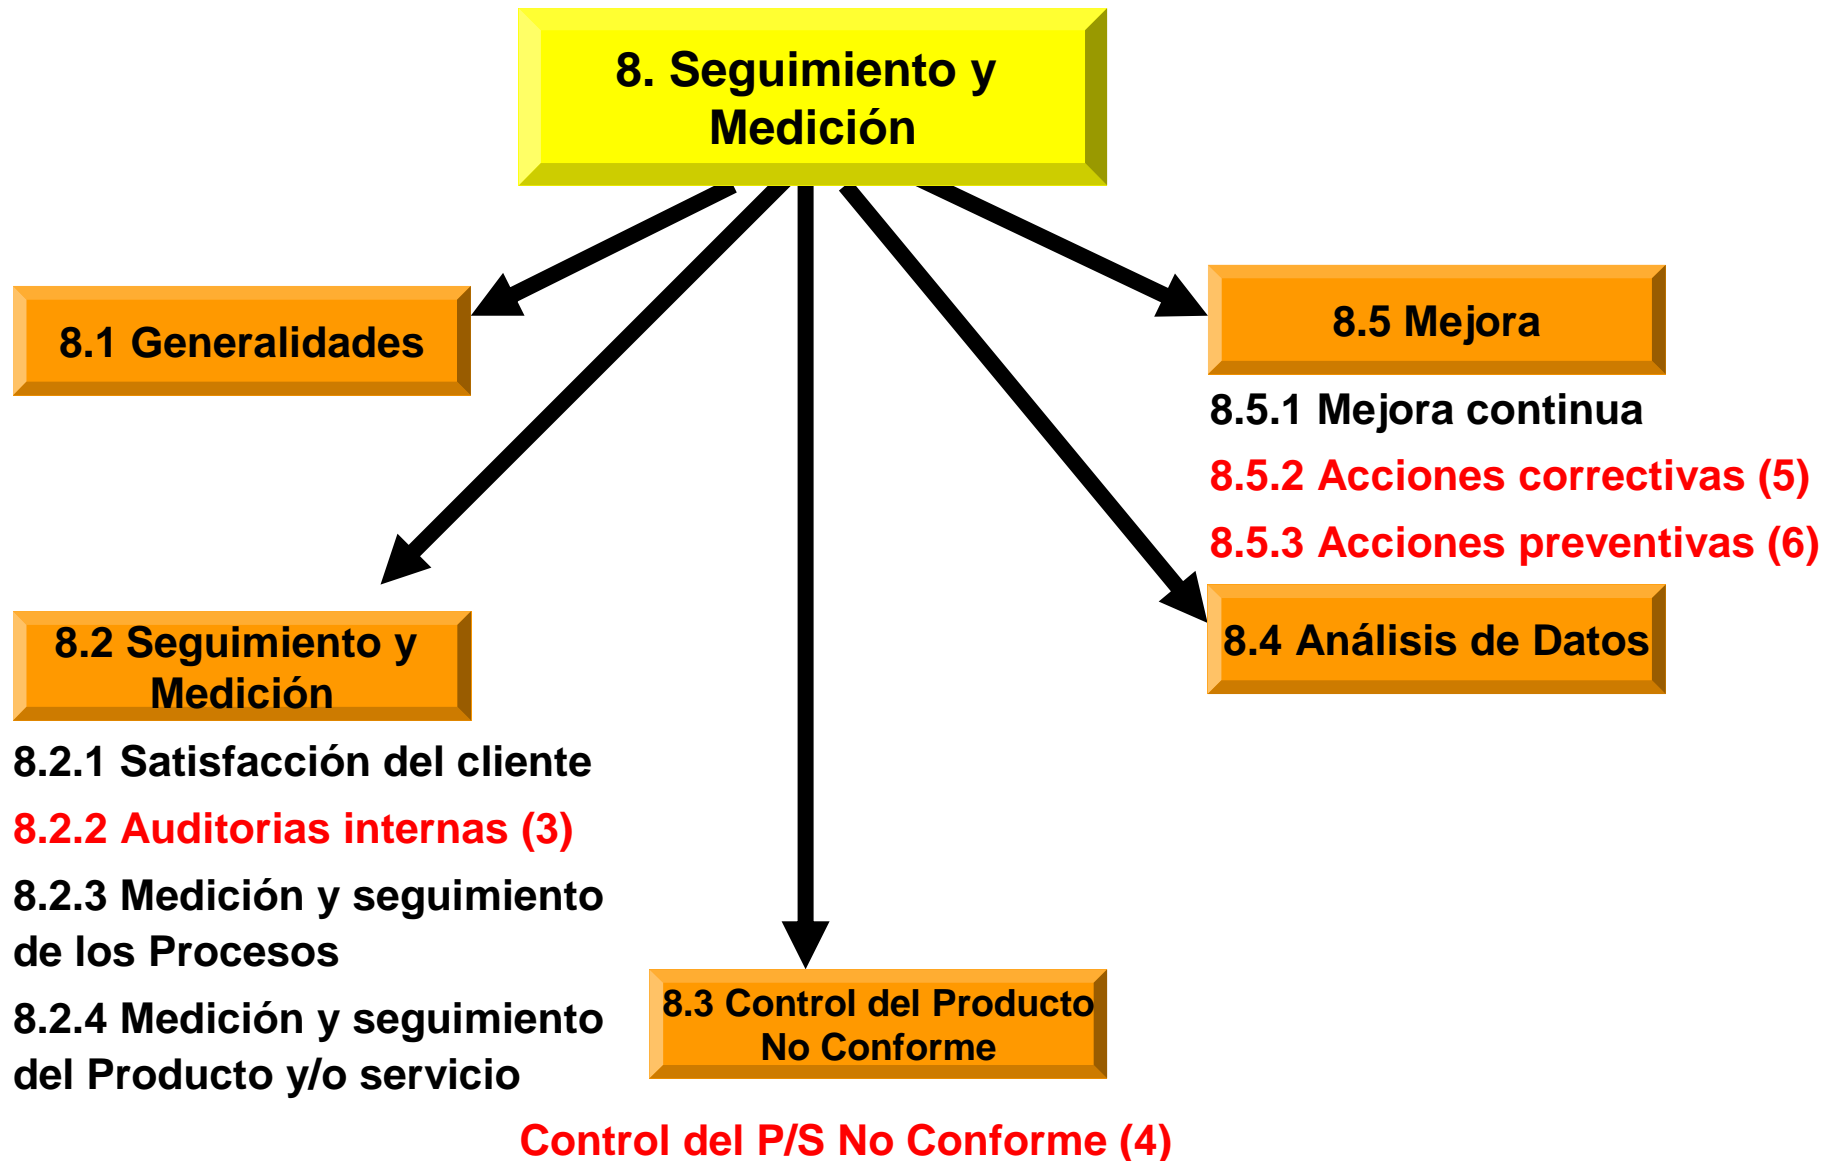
8. Seguimiento y Medición

8.1 Generalidades

8.5 Mejora

8.5.1 Mejora continua

8.5.2 Acciones correctivas (5)

8.5.3 Acciones preventivas (6)

8.2 Seguimiento y Medición

8.4 Análisis de Datos

8.2.1 Satisfacción del cliente

8.2.2 Auditorias internas (3)

8.2.3 Medición y seguimiento de los Procesos

8.2.4 Medición y seguimiento del Producto y/o servicio

8.3 Control del Producto No Conforme

Control del P/S No Conforme (4)